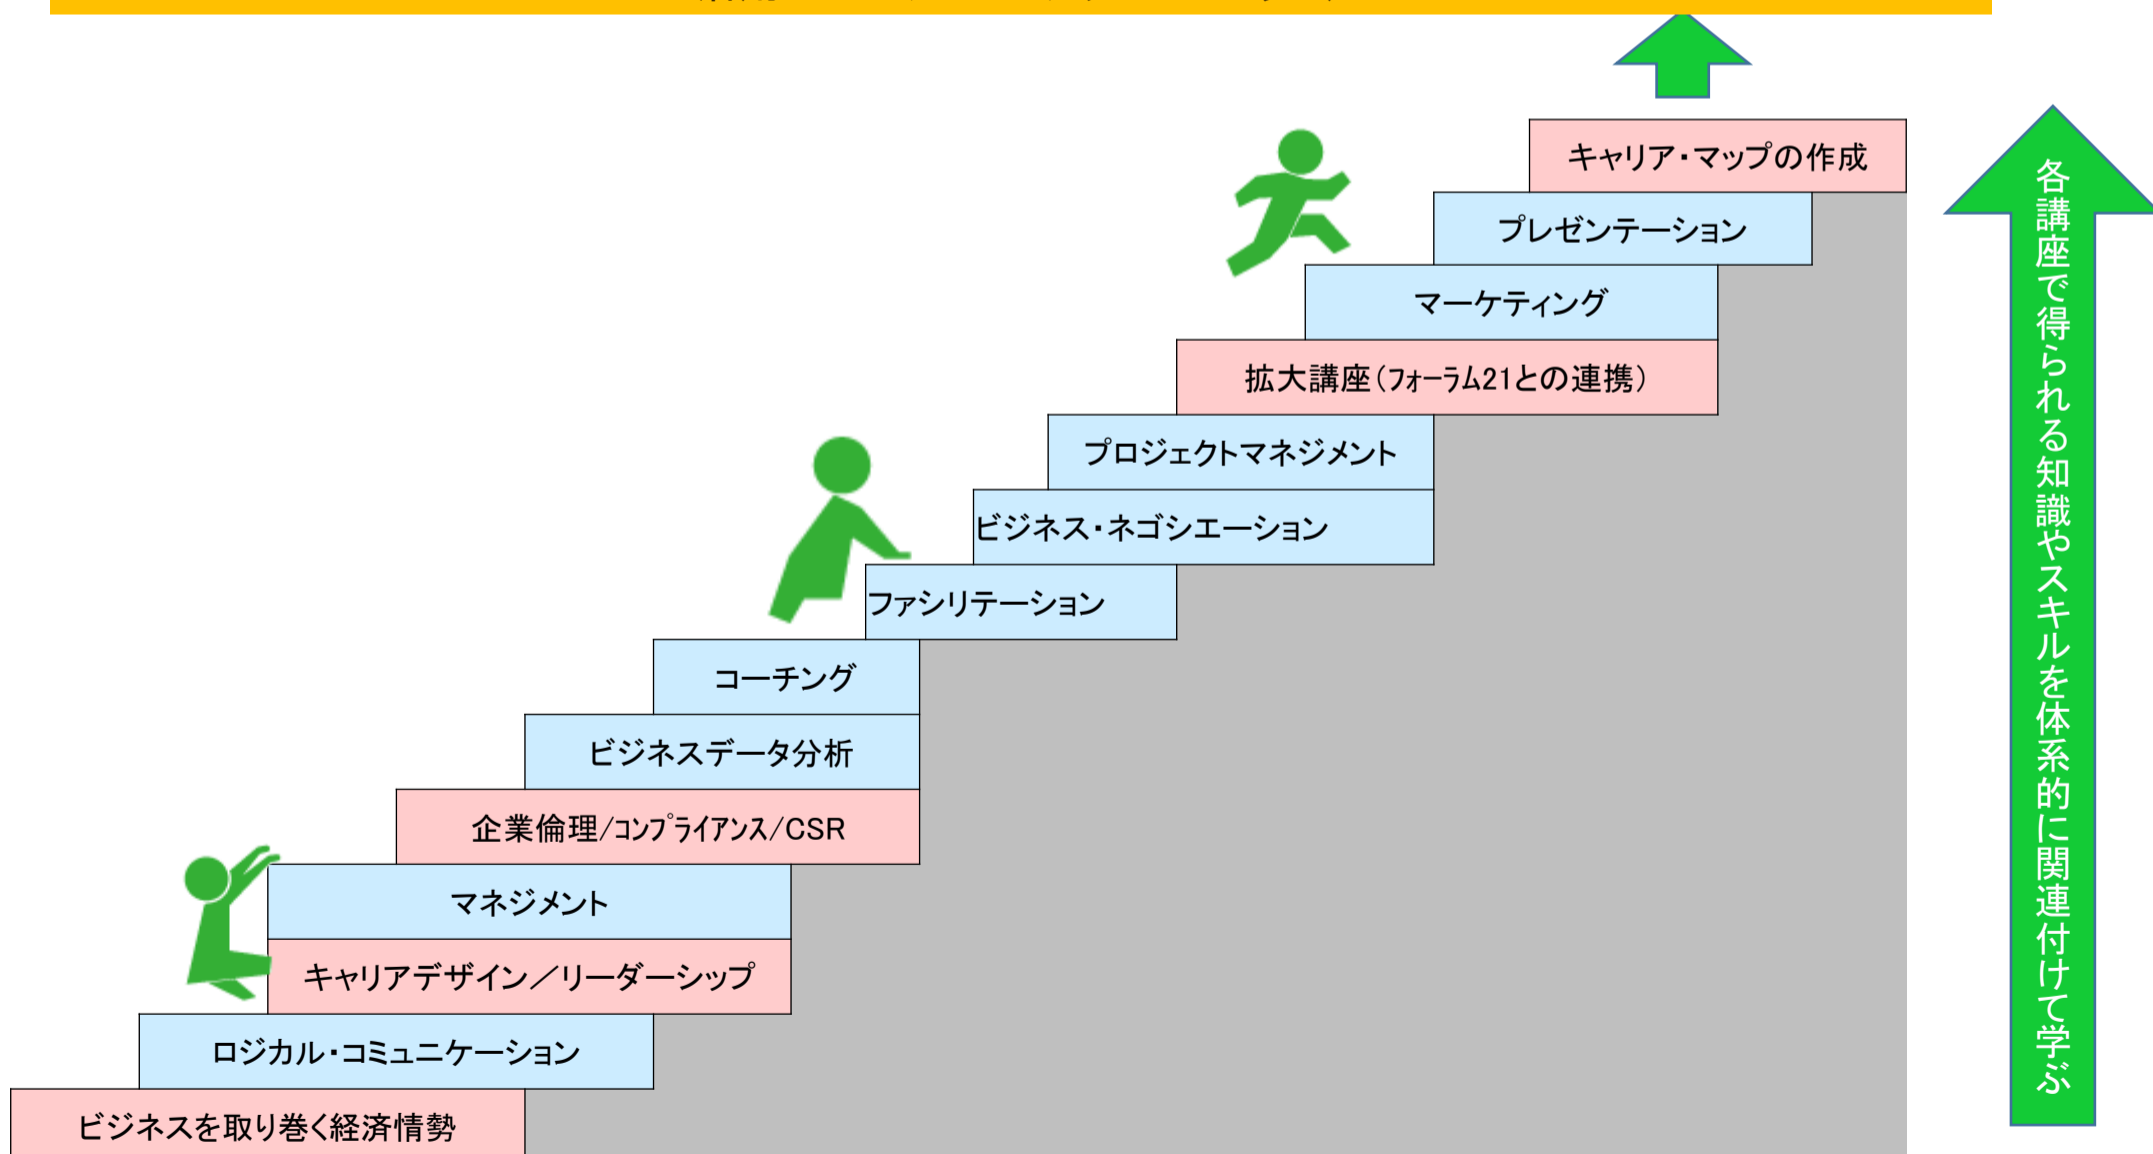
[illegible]

キャリア・マップの作成

プレゼンテーション

マーケティング

拡大講座（フォーラム21との連携）

プロジェクトマネジメント

ビジネス・ネゴシエーション

ファシリテーション

コーチング

ビジネスデータ分析

企業倫理/コンプライアンス/CSR

マネジメント

キャリアデザイン／リーダーシップ

ロジカル・コミュニケーション

ビジネスを取り巻く経済情勢

各講座で得られる知識やスキルを体系的に関連付けて学ぶ